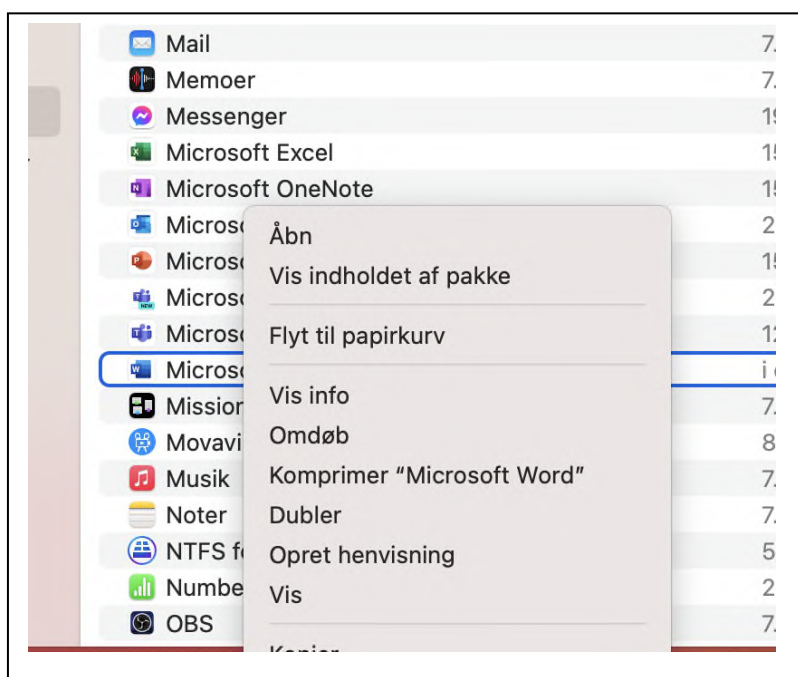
Mail 7.
Memoer 7.
Messenger 1
Microsoft Excel 1
Microsoft OneNote 1
Microso 2
Microso 1
Microso 2
Microso 1
Microso i
Mission 7.
Movavi 8
Musik 7.
Noter 7.
NTFS f 5
Numbe 2
OBS 7.

Åbn
Vis indholdet af pakke
Flyt til papirkurv
Vis info
Omdøb
Komprimer "Microsoft Word"
Dubler
Opret henvisning
Vis
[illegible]